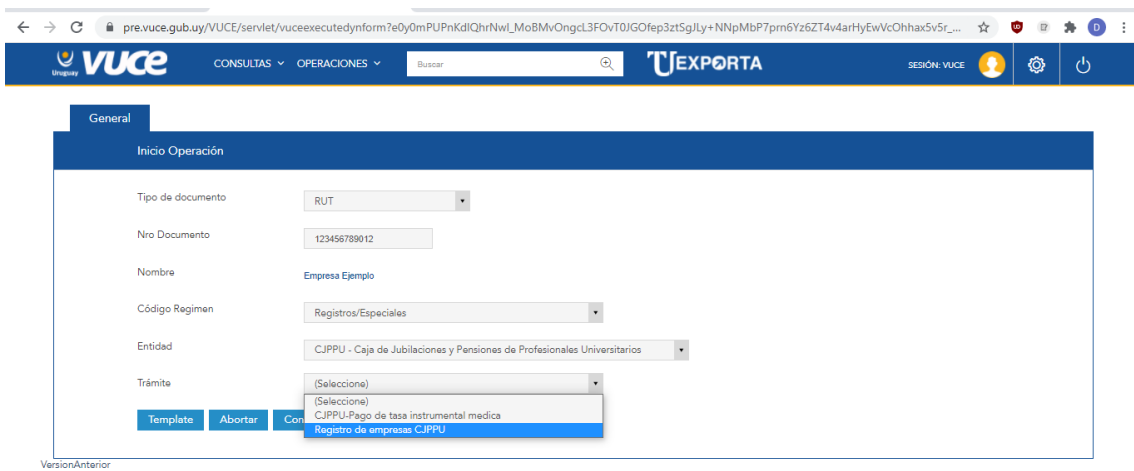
pre.vuce.gub.uy/VUCE/servlet/vuceexecutedynform?e0y0mPUPnKdlQhrNwl_MoBMvOngcL3FOvT0JGOfep3ztSgJLy+NNpMbP7prn6Yz6ZT4v4arHyEwVcOhhax5v5r_...

Uruguay VUCE CONSULTAS OPERACIONES Buscar UEXPORTA SESIÓN: VUCE

General

Inicio Operación

Tipo de documento RUT

Nro Documento 123456789012

Nombre Empresa Ejemplo

Código Regimen Registros/Especiales

Entidad CJPPU - Caja de Jubilaciones y Pensiones de Profesionales Universitarios

Trámite (Seleccione)

(Seleccione)
CJPPU-Pago de tasa instrumental medica
Registro de empresas CJPPU

Template Abortar Con

VersionAnterior